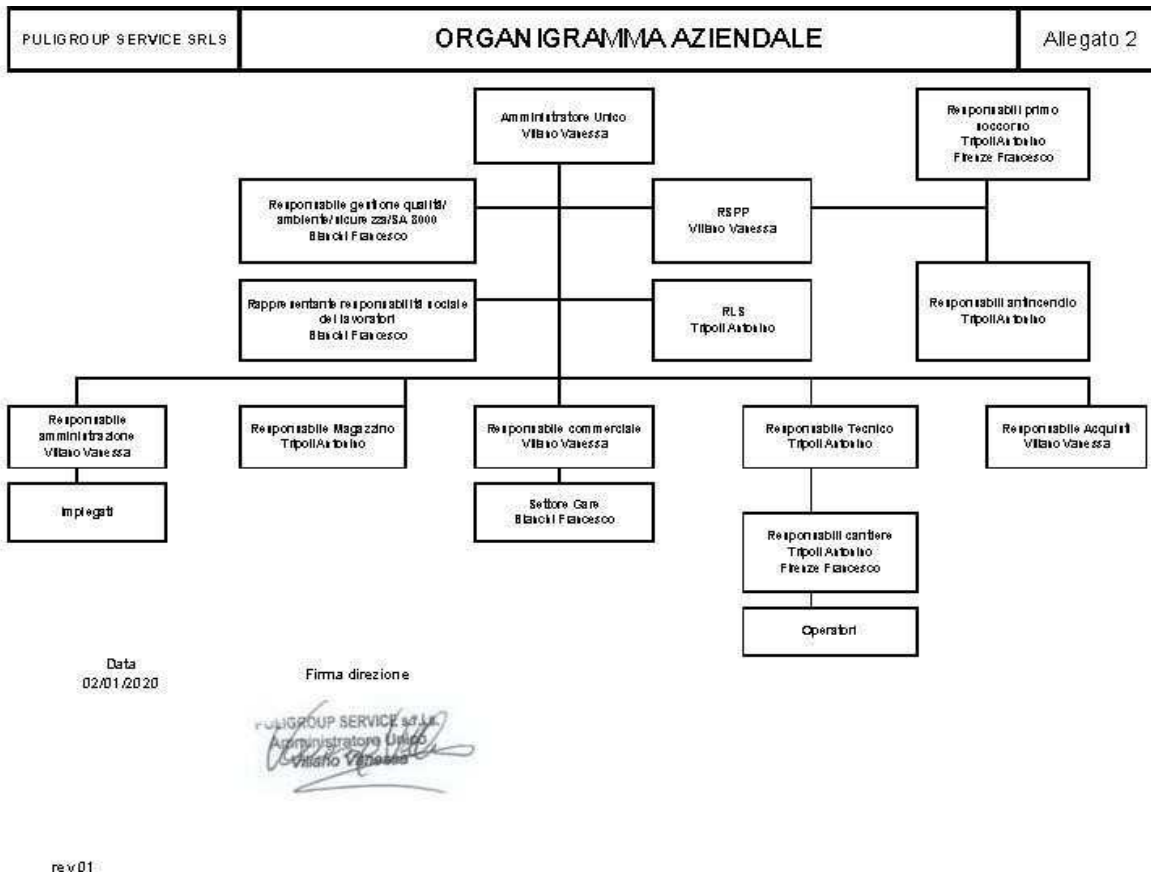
PULIGROUP SERVICE SRLS

ORGANIGRAMMA AZIENDALE

Allegato 2

Amministratore Unico
Villano Vanessa

Responsabili primo soccorso
Tripoli Antonino
Firenze Francesco

Responsabile gestione qualità/ ambiente/sicurezza/SA 8000
Bianchi Francesco

RSPP
Villano Vanessa

Rappresentante responsabilità sociale dei lavoratori
Bianchi Francesco

RLS
Tripoli Antonino

Responsabili antincendio
Tripoli Antonino

Responsabile amministrazione
Villano Vanessa

Impiegati

Responsabile Magazzino
Tripoli Antonino

Responsabile commerciale
Villano Vanessa

Settore Gare
Bianchi Francesco

Responsabile Tecnico
Tripoli Antonino

Responsabili cantiere
Tripoli Antonino
Firenze Francesco

Operatori

Responsabile Acquisti
Villano Vanessa

Data
02/01/2020

Firma direzione

PULIGROUP SERVICE s.r.l.s.
Amministratore Unico
Villano Vanessa

rev.01